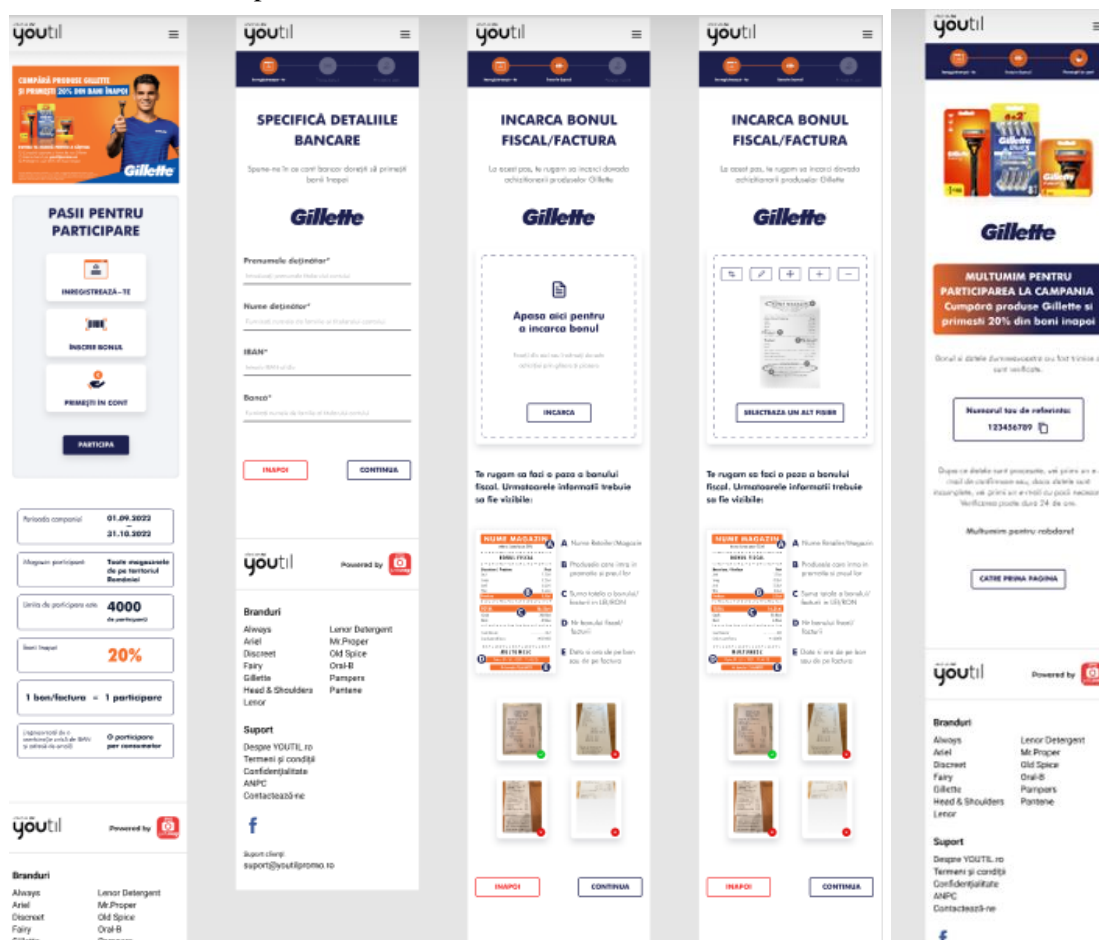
youtil

COMPARĂ PRODUSE GILLETTE ȘI PRIMEȘTI 20% DIN BANI ÎNAPOI

Gillette

PASII PENTRU PARTICIPARE

INREGISTREAZĂ-TE

ÎNSCRIE BONUL

PRIMEȘTI ÎN CONT

PARTICIPA

Perioada campaniei 01.09.2022 – 31.10.2022

Magazin participant Toate magazinele de pe teritoriul României

Limita de participare este 4000 de participanți

Bani înapoi 20%

1 bon/factura = 1 participare

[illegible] O participare per consumator

youtil Powered by

Branduri
Always Lenor Detergent
Ariel Mr.Proper
Discreet Old Spice
Fairy Oral-B

youtil

SPECIFICĂ DETALIILE BANCARE

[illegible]

Gillette

Prenumele deținător*

Nume deținător*

IBAN*

Banca*

INAPOI CONTINUA

youtil Powered by

Branduri
Always Lenor Detergent
Ariel Mr.Proper
Discreet Old Spice
Fairy Oral-B
Gillette Pampers
Head & Shoulders Pantene
Lenor

Suport
Despre YOUTIL.ro
Termeni și condiții
Confidențialitate
ANPC
Contactează-ne

f

Suport clienți
suport@youtilpromo.ro

youtil

INCARCA BONUL FISCAL/FACTURA

La acest pas, te rugam sa incarci dovada achizitionarii produselor Gillette

Gillette

Apasa aici pentru a incarca bonul

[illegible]

INCARCA

Te rugam sa faci o poza a bonului fiscal. Urmatoarele informatii trebuie sa fie vizibile:

NUME MAGAZIN

A Nume Retailer/Magazin
B Produsele care intra in promotie si pretul lor
C Suma totala a bonului/facturii in LEI/RON
D Nr bonului fiscal/facturii
E Data si ora de pe bon sau de pe factura

INAPOI CONTINUA

youtil

INCARCA BONUL FISCAL/FACTURA

La acest pas, te rugam sa incarci dovada achizitionarii produselor Gillette

Gillette

SELECTEAZA UN ALT FISIER

Te rugam sa faci o poza a bonului fiscal. Urmatoarele informatii trebuie sa fie vizibile:

NUME MAGAZIN

A Nume Retailer/Magazin
B Produsele care intra in promotie si pretul lor
C Suma totala a bonului/facturii in LEI/RON
D Nr bonului fiscal/facturii
E Data si ora de pe bon sau de pe factura

INAPOI CONTINUA

youtil

Gillette

MULTUMIM PENTRU PARTICIPAREA LA CAMPANIA Cumpără produse Gillette și primești 20% din bani înapoi

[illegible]

Numarul tau de referinta: 123456789

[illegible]

Multumim pentru rabdare!

CATRE PRIMA PAGINA

youtil Powered by

Branduri
Always Lenor Detergent
Ariel Mr.Proper
Discreet Old Spice
Fairy Oral-B
Gillette Pampers
Head & Shoulders Pantene
Lenor

Suport
Despre YOUTIL.ro
Termeni și condiții
Confidențialitate
ANPC
Contactează-ne

f